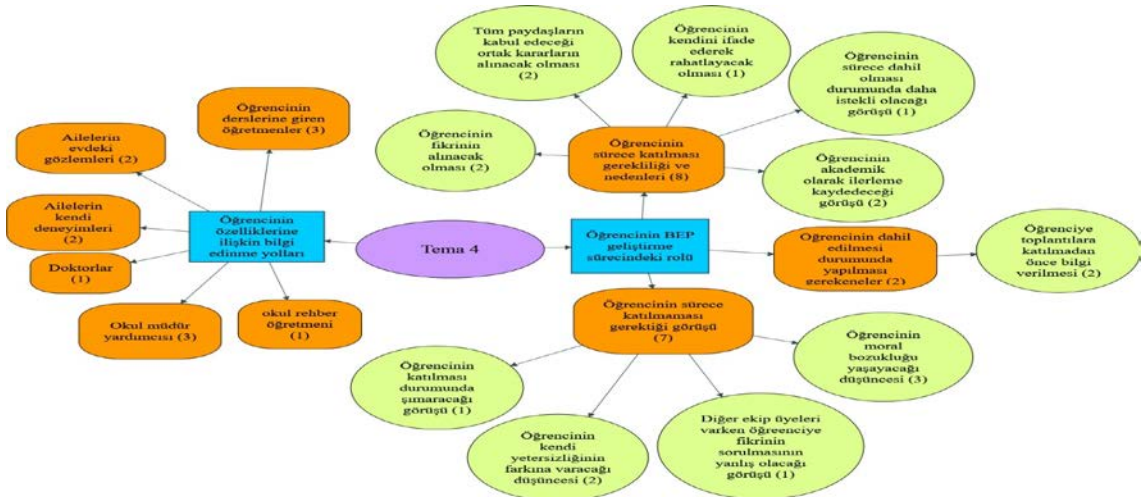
Tema 4

Öğrencinin özelliklerine ilişkin bilgi edinme yolları

Öğrencinin derslerine giren öğretmenler (3)

Ailelerin evdeki gözlemleri (2)

Ailelerin kendi deneyimleri (2)

Doktorlar (1)

Okul müdür yardımcısı (3)

okul rehber öğretmeni (1)

Öğrencinin BEP geliştirme sürecindeki rolü

Öğrencinin sürece katılması gerekliliği ve nedenleri (8)

Tüm paydaşların kabul edeceği ortak kararların alınacak olması (2)

Öğrencinin kendini ifade ederek rahatlayacak olması (1)

Öğrencinin sürece dahil olması durumunda daha istekli olacağı görüşü (1)

Öğrencinin fikrinin alınacak olması (2)

Öğrencinin akademik olarak ilerleme kaydedeceği görüşü (2)

Öğrencinin dahil edilmesi durumunda yapılması gerekenler (2)

Öğrenciye toplantılara katılmadan önce bilgi verilmesi (2)

Öğrencinin sürece katılmaması gerektiği görüşü (7)

Öğrencinin moral bozukluğu yaşayacağı düşüncesi (3)

Öğrencinin katılması durumunda şımaracağı görüşü (1)

Öğrencinin kendi yetersizliğinin farkına varacağı düşüncesi (2)

Diğer ekip üyeleri varken öğreenciye fikrinin sorulmasının yanlış olacağı görüşü (1)